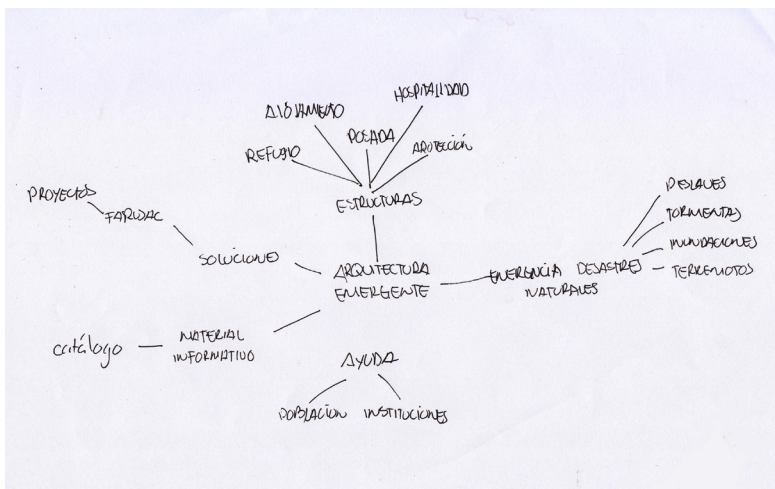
HOSPITALIDAD
ALOJAMIENTO
POSADA
REFUGIO
PROTECCIÓN
ESTRUCTURAS

PROYECTOS
FABIDAC
SOLUCIONES

ARQUITECTURA EMERGENTE

EMERGENCIA
DESASTRES NATURALES
DESLAVES
TORMENTAS
INUNDACIONES
TERREMOTOS

catálogo
MATERIAL INFORMATIVO

AYUDA
POBLACIÓN
INSTITUCIONES